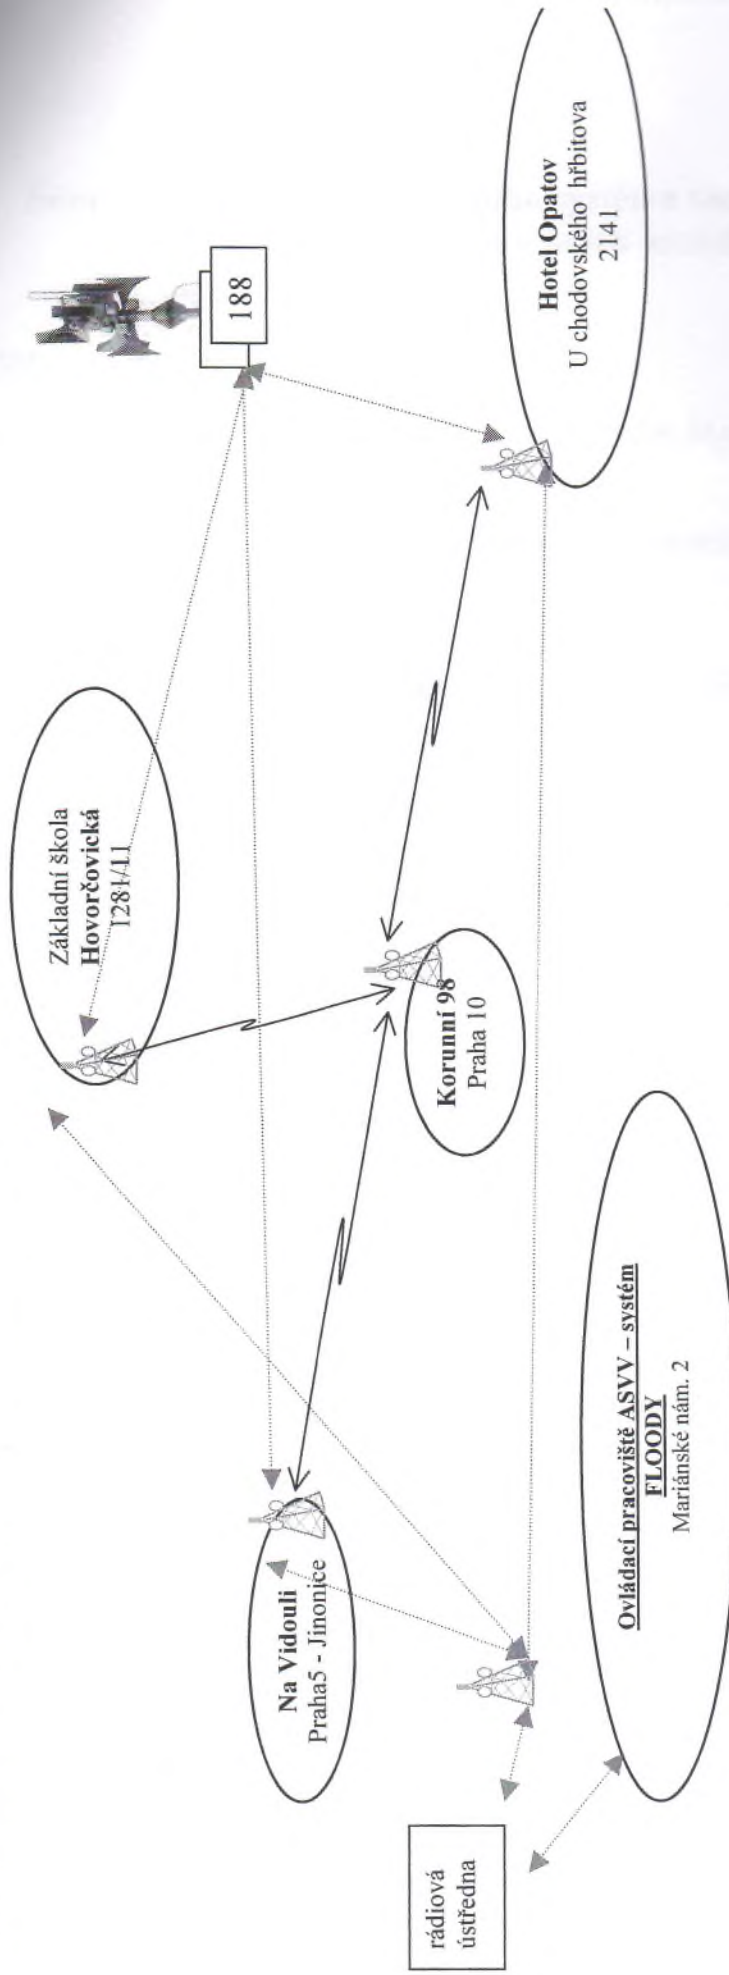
188

Hotel Opatov
U chodovského hřbitova
2141

Základní škola
Hovorčovická
1281/11

Korunní 98
Praha 10

Ovládací pracoviště ASVV – systém
FLOODY
Mariánské nám. 2

Na Vidouli
Praha5 - Jinonice

rádiová
ústředna